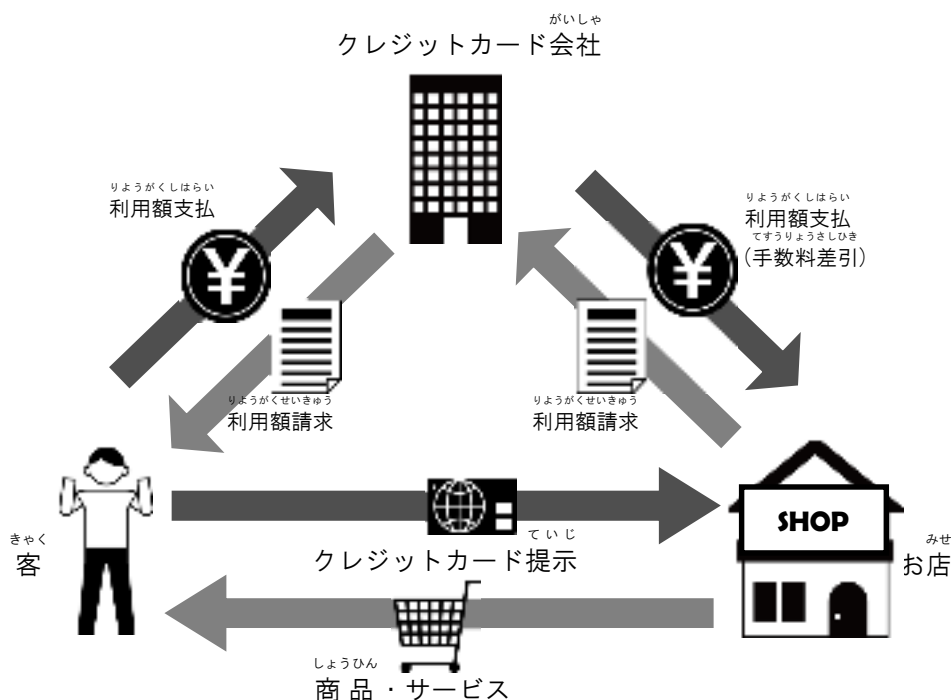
がいしゃ
クレジットカード会社

りようがくしはらい
利用額支払

¥

りようがくしはらい
利用額支払
てすうりょうさしひき
（手数料差引）

¥

りようがくせいきゅう
利用額請求

りようがくせいきゅう
利用額請求

きゃく
客

ていじ
クレジットカード提示

SHOP

みせ
お店

しょうひん
商品・サービス